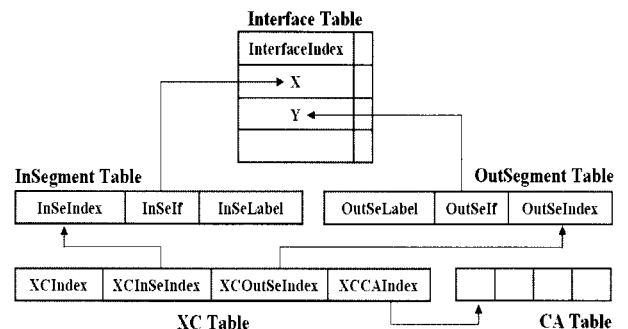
Interface Table

| InterfaceIndex | |
|---|---|
| X | |
| Y | |
| | |

InSegment Table

| InSeIndex | InSeIf | InSeLabel |
|---|---|---|

OutSegment Table

| OutSeLabel | OutSeIf | OutSeIndex |
|---|---|---|

| XCIndex | XCInSeIndex | XCOutSeIndex | XCCAIndex |
|---|---|---|---|

XC Table

CA Table